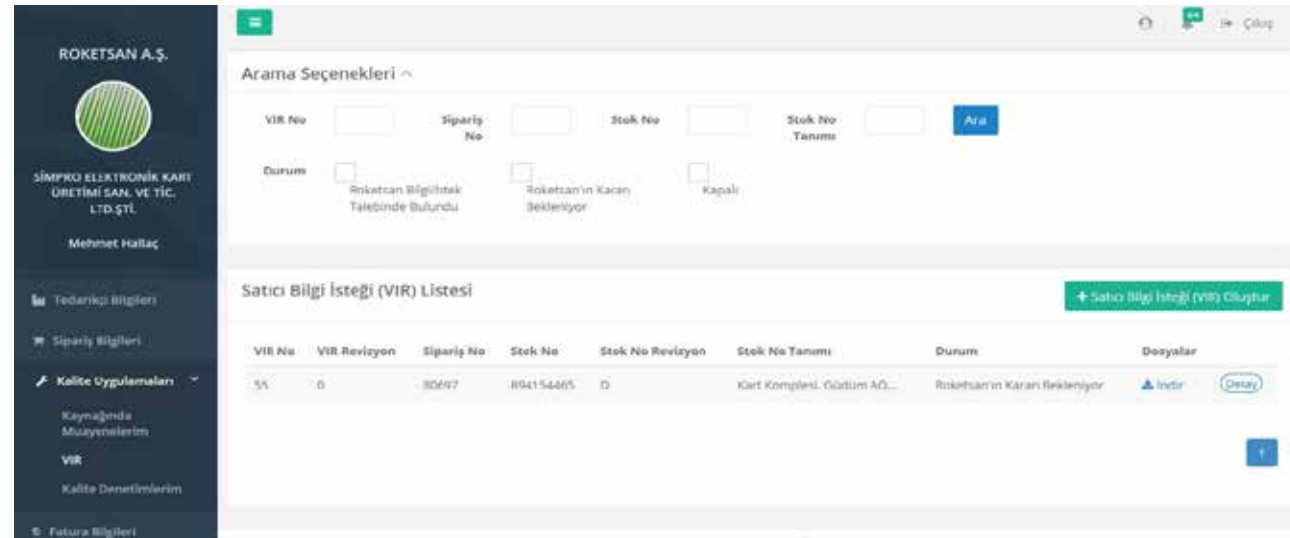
ROKETSAN A.Ş.

SİMPRO ELEKTRONİK KART ÜRETİMİ SAN. VE TİC. LTD.ŞTİ.

Mehmet Hallaç

Tedarikçi Bilgileri

Sipariş Bilgileri

Kalite Uygulamaları

Kaynağında Muayenelerim

VIR

Kalite Denetimlerim

Fatura Bilgileri

Çıkış

Arama Seçenekleri

VIR No

Sipariş No

Stok No

Stok No Tanımı

Ara

Durum

Roketsan Bilgi/İstek Talebinde Bulundu

Roketsan'ın Kararı Bekleniyor

Kapalı

Satıcı Bilgi İsteği (VIR) Listesi

+ Satıcı Bilgi İsteği (VIR) Oluştur

| VIR No | VIR Revizyon | Sipariş No | Stok No | Stok No Revizyon | Stok No Tanımı | Durum | Dosyalar |
|---|---|---|---|---|---|---|---|
| 55 | 0 | 80697 | R94154465 | D | Kart Komplesi, Güdüm AÖ... | Roketsan'ın Kararı Bekleniyor | İndir Detay |

1